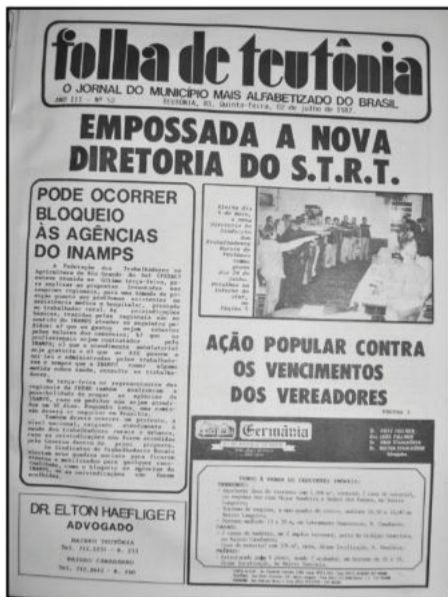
folha de teutônia

O JORNAL DO MUNICIPIO MAIS ALFABETIZADO DO BRASIL

ANO III - Nº 52 TEUTÔNIA, RS, Quinta-feira, 02 de julho de 1987.

EMPOSSADA A NOVA DIRETORIA DO S.T.R.T.

PODE OCORRER BLOQUEIO ÀS AGÊNCIAS DO INAMPS

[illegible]

AÇÃO POPULAR CONTRA OS VENCIMENTOS DOS VEREADORES

Página 3

DR. ELTON HAEFLIGER
ADVOGADO

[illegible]

Germânia

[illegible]